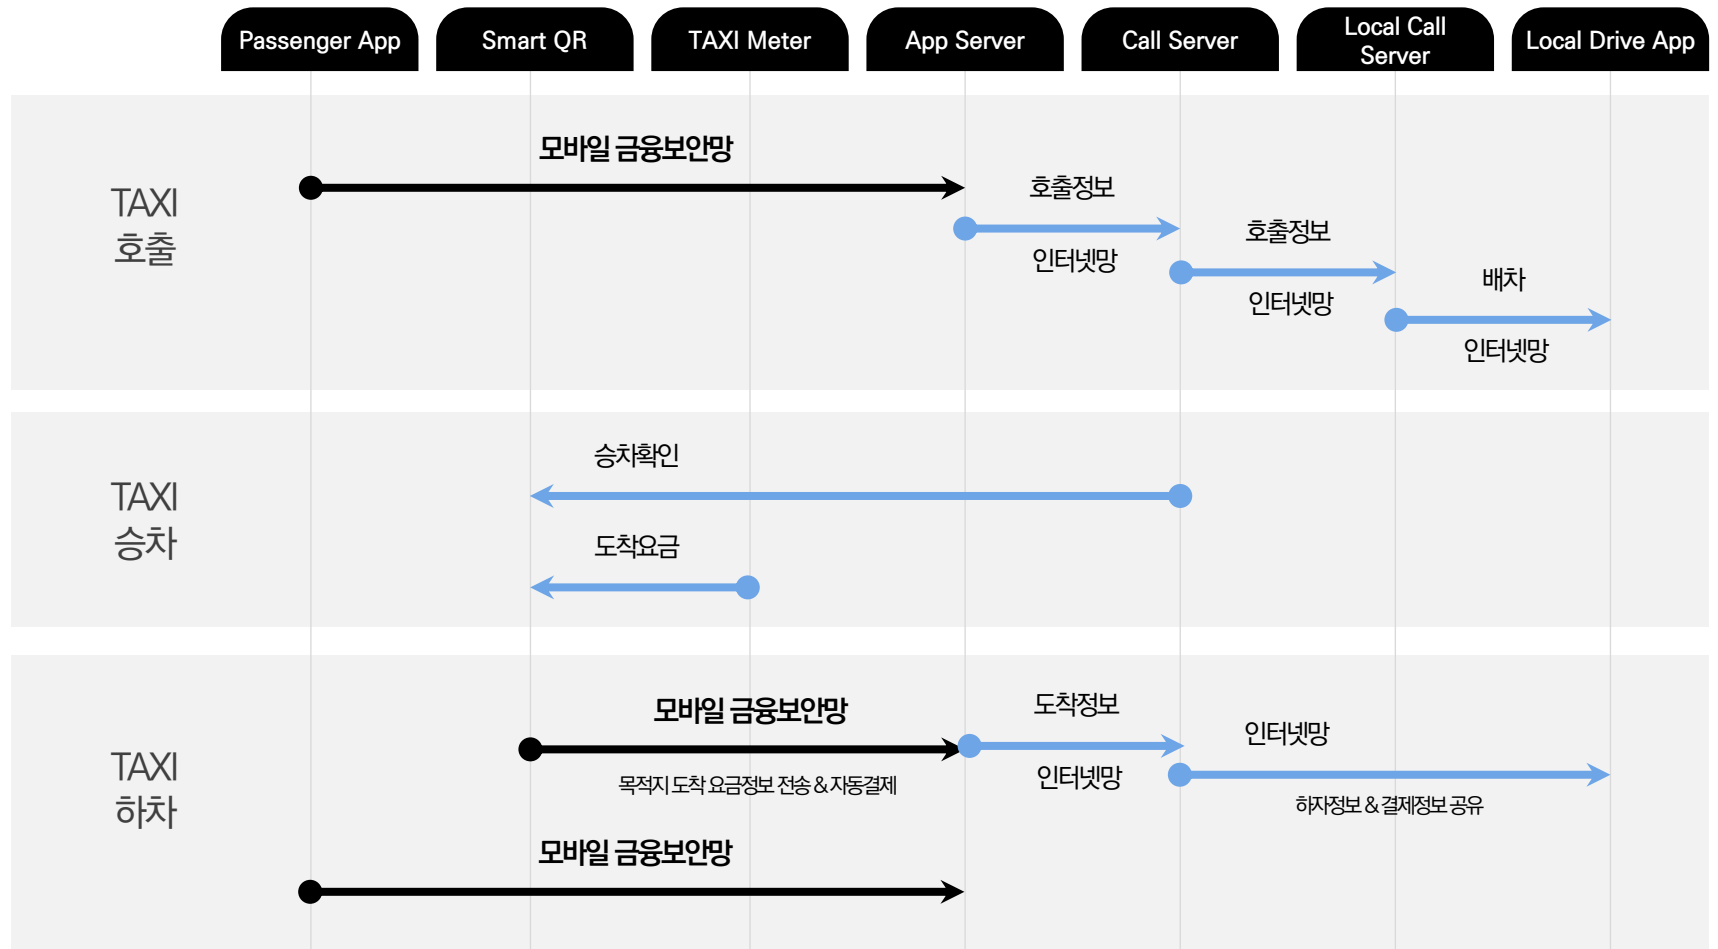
Passenger App
Smart QR
TAXI Meter
App Server
Call Server
Local Call Server
Local Drive App

TAXI
호출

모바일 금융보안망

호출정보
인터넷망

호출정보
인터넷망

배차
인터넷망

TAXI
승차

승차확인

도착요금

TAXI
하차

모바일 금융보안망
목적지 도착 요금정보 전송 & 자동결제

도착정보
인터넷망

인터넷망
하차정보 & 결제정보 공유

모바일 금융보안망